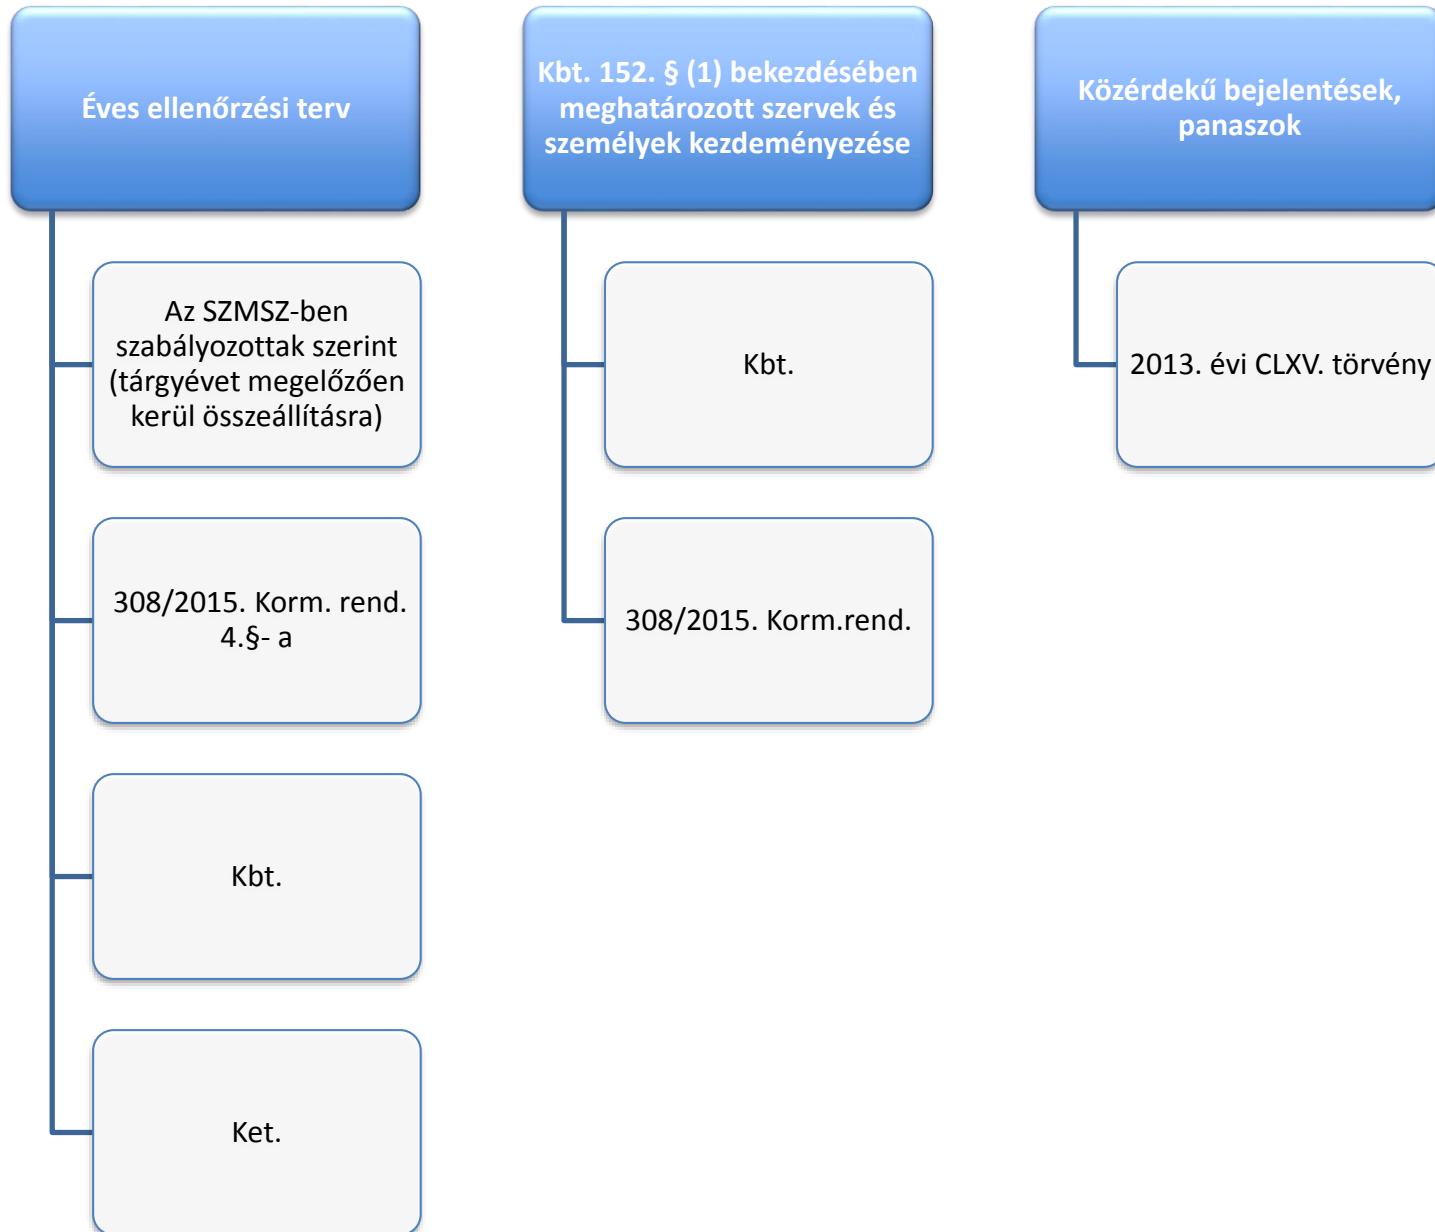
Éves ellenőrzési terv

Az SZMSZ-ben szabályozottak szerint (tárgyévet megelőzően kerül összeállításra)

308/2015. Korm. rend. 4.§- a

Kbt.

Ket.

Kbt. 152. § (1) bekezdésében meghatározott szervek és személyek kezdeményezése

Kbt.

308/2015. Korm.rend.

Közérdekű bejelentések, panaszok

2013. évi CLXV. törvény